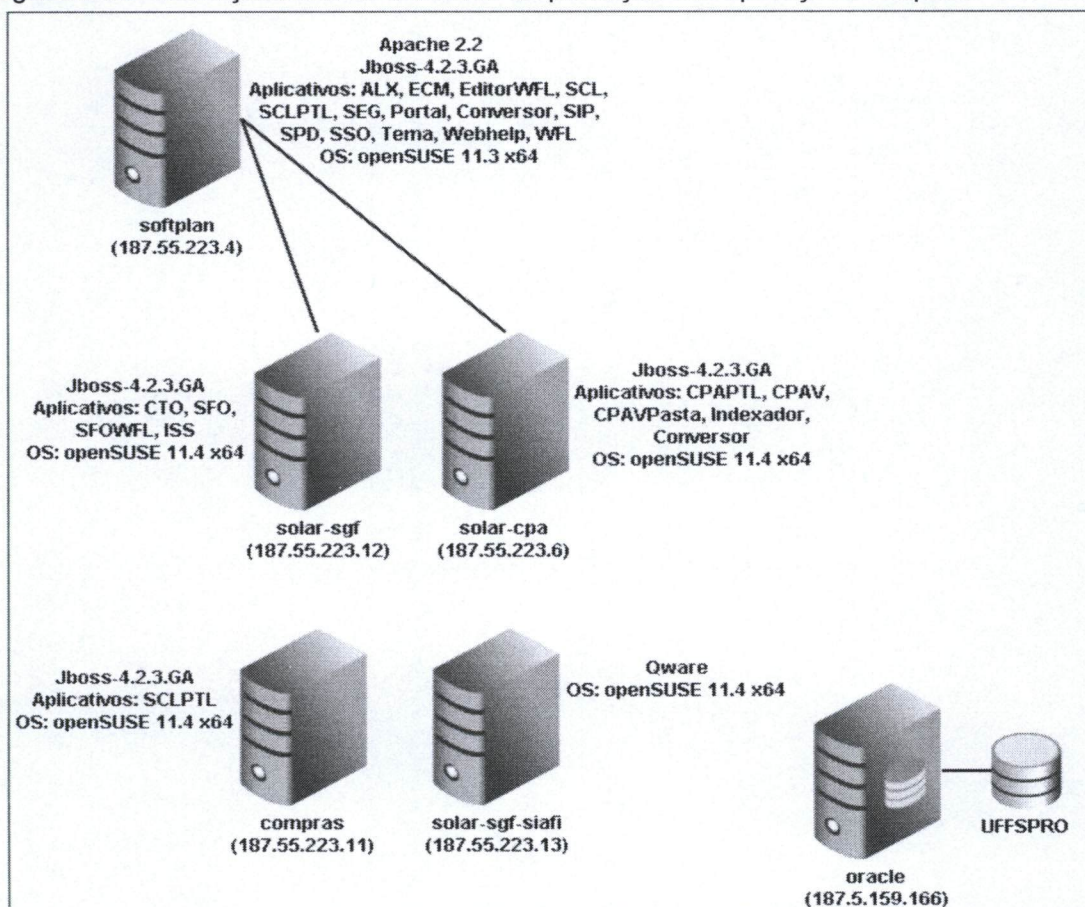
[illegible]

Apache 2.2
Jboss-4.2.3.GA
Aplicativos: ALX, ECM, EditorWFL, SCL, SCLPTL, SEG, Portal, Conversor, SIP, SPD, SSO, Tema, Webhelp, WFL
OS: openSUSE 11.3 x64

softplan
(187.55.223.4)

Jboss-4.2.3.GA
Aplicativos: CTO, SFO, SFOWFL, ISS
OS: openSUSE 11.4 x64

solar-sgf
(187.55.223.12)

solar-cpa
(187.55.223.6)

Jboss-4.2.3.GA
Aplicativos: CPAPTL, CPAV, CPAVPasta, Indexador, Conversor
OS: openSUSE 11.4 x64

Jboss-4.2.3.GA
Aplicativos: SCLPTL
OS: openSUSE 11.4 x64

compras
(187.55.223.11)

solar-sgf-siafi
(187.55.223.13)

Qware
OS: openSUSE 11.4 x64

oracle
(187.5.159.166)

UFFSPRO